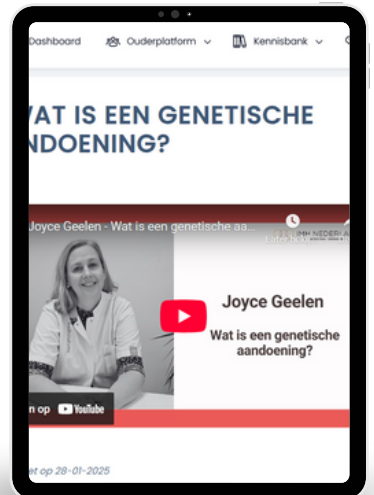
Dashboard Ouderplatform Kennisbank

WAT IS EEN GENETISCHE ANDOENING?

Joyce Geelen - Wat is een genetische aa...

IMH NEDERLA

Joyce Geelen

Wat is een genetische aandoening?

n op YouTube

et op 28-01-2025